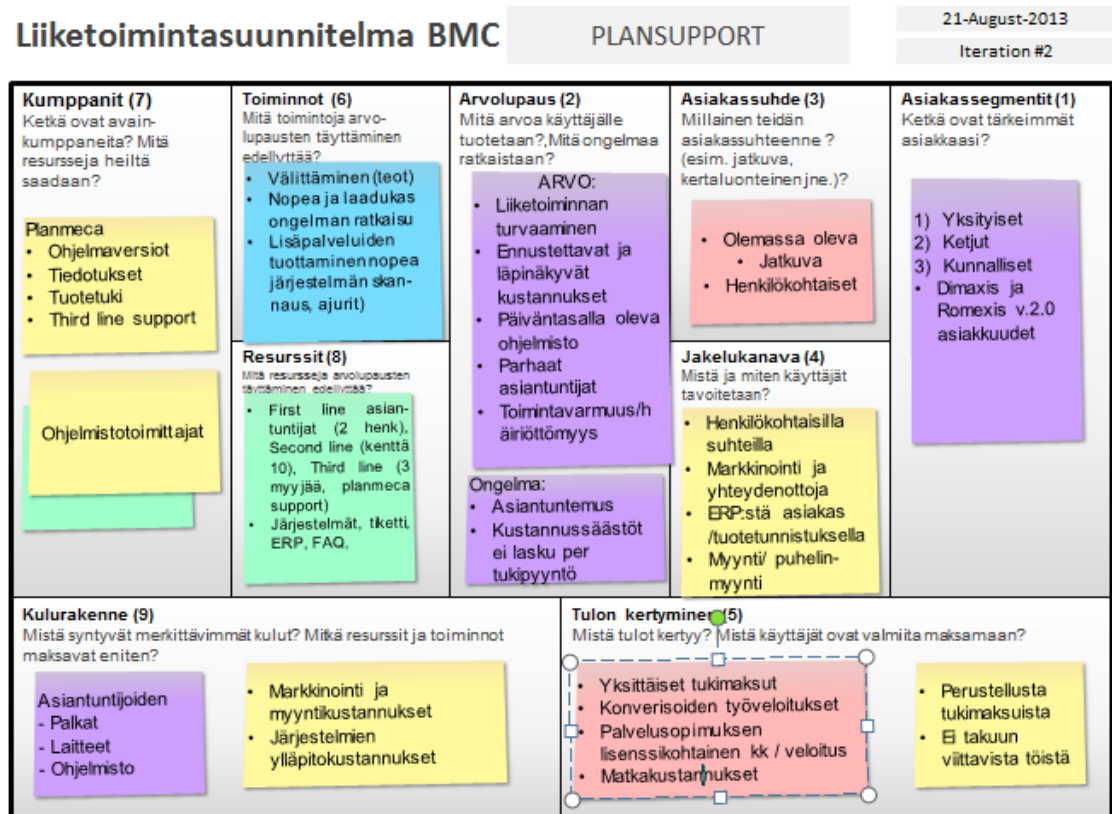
Liiketoimintasuunnitelma BMC

PLANSUPPORT

21-August-2013

Iteration #2

Kumppanit (7)
Ketkä ovat avainkumppaneita? Mitä resursseja heiltä saadaan?

Planmeca
- Ohjelmaversiot
- Tiedotukset
- Tuotetuki
- Third line support

Ohjelmistotoimittajat

Toiminnot (6)
Mitä toimintoja arvolupausten täyttäminen edellyttää?

- Välittäminen (teot)
- Nopea ja laadukas ongelman ratkaisu
- Lisäpalveluiden tuottaminen nopea järjestelmän skannaus, ajurit)

Resurssit (8)
Mitä resursseja arvolupausten täyttäminen edellyttää?

- First line asiantuntijat (2 henk), Second line (kenttä 10), Third line (3 myyjää, planmeca support)
- Järjestelmät, tiketti, ERP, FAQ,

Arvolupaus (2)
Mitä arvoa käyttäjälle tuotetaan?,Mitä ongelmaa ratkaistaan?

ARVO:
- Liiketoiminnan turvaaminen
- Ennustettavat ja läpinäkyvät kustannukset
- Päiväntasalla oleva ohjelmisto
- Parhaat asiantuntijat
- Toimintavarmuus/häiriöttömyys

Ongelma:
- Asiantuntemus
- Kustannussäästöt ei lasku per tukipyyntö

Asiakassuhde (3)
Millainen teidän asiakassuhteenne ? (esim. jatkuva, kertaluonteinen jne.)?

- Olemassa oleva
 - Jatkuva
- Henkilökohtaiset

Jakelukanava (4)
Mistä ja miten käyttäjät tavoitetaan?

- Henkilökohtaisilla suhteilla
- Markkinointi ja yhteydenottoja
- ERP:stä asiakas /tuotetunnistuksella
- Myynti/ puhelinmyynti

Asiakassegmentit (1)
Ketkä ovat tärkeimmät asiakkaasi?

1) Yksityiset
2) Ketjut
3) Kunnalliset
- Dimaxis ja Romexis v.2.0 asiakkuudet

Kulurakenne (9)
Mistä syntyvät merkittävimmät kulut? Mitkä resurssit ja toiminnot maksavat eniten?

Asiantuntijoiden
- Palkat
- Laitteet
- Ohjelmisto

- Markkinointi ja myyntikustannukset
- Järjestelmien ylläpitokustannukset

Tulon kertyminen (5)
Mistä tulot kertyy? Mistä käyttäjät ovat valmiita maksamaan?

- Yksittäiset tukimaksut
- Konverisoiden työveloitukset
- Palvelusopimuksen lisenssikohtainen kk / veloitus
- Matkakustannukset

- Perustellusta tukimaksuista
- Ei takuun viittavista töistä